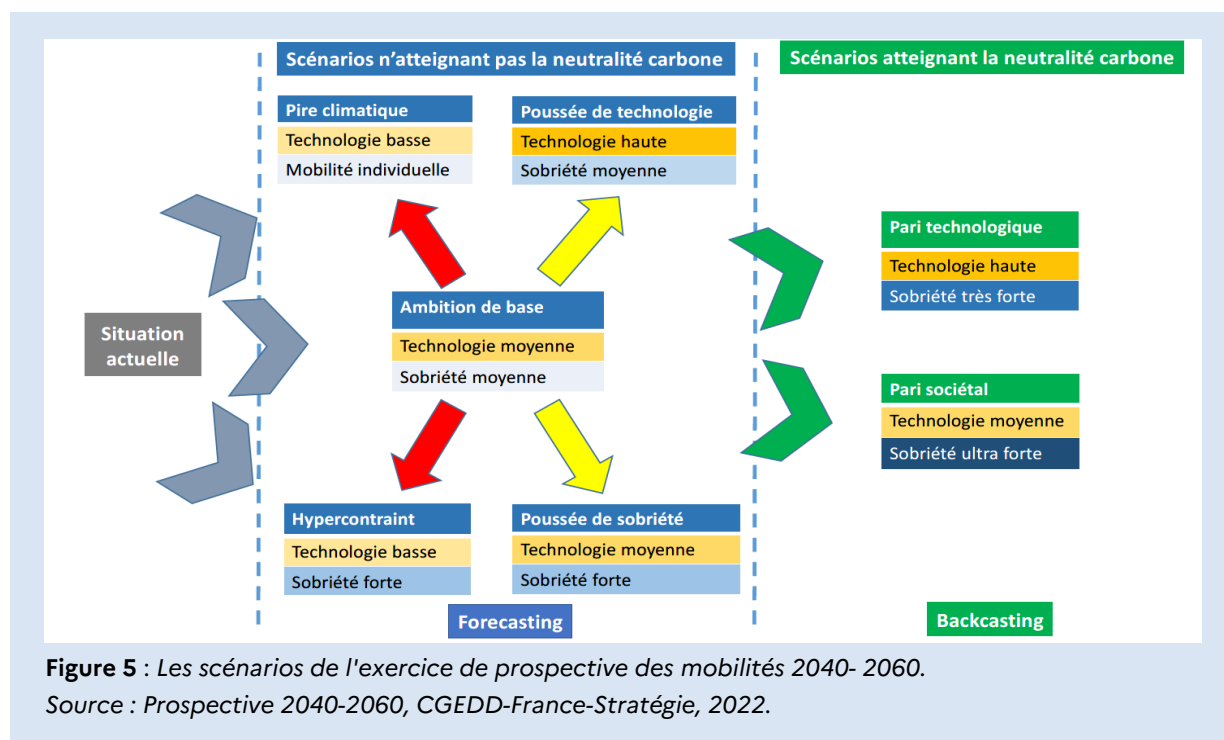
Scénarios n'atteignant pas la neutralité carbone

Scénarios atteignant la neutralité carbone

Pire climatique
Technologie basse
Mobilité individuelle

Poussée de technologie
Technologie haute
Sobriété moyenne

Situation actuelle

Ambition de base
Technologie moyenne
Sobriété moyenne

Pari technologique
Technologie haute
Sobriété très forte

Pari sociétal
Technologie moyenne
Sobriété ultra forte

Hypercontraint
Technologie basse
Sobriété forte

Poussée de sobriété
Technologie moyenne
Sobriété forte

Forecasting

Backcasting

**Figure 5** : *Les scénarios de l'exercice de prospective des mobilités 2040- 2060.*
*Source : Prospective 2040-2060, CGEDD-France-Stratégie, 2022.*